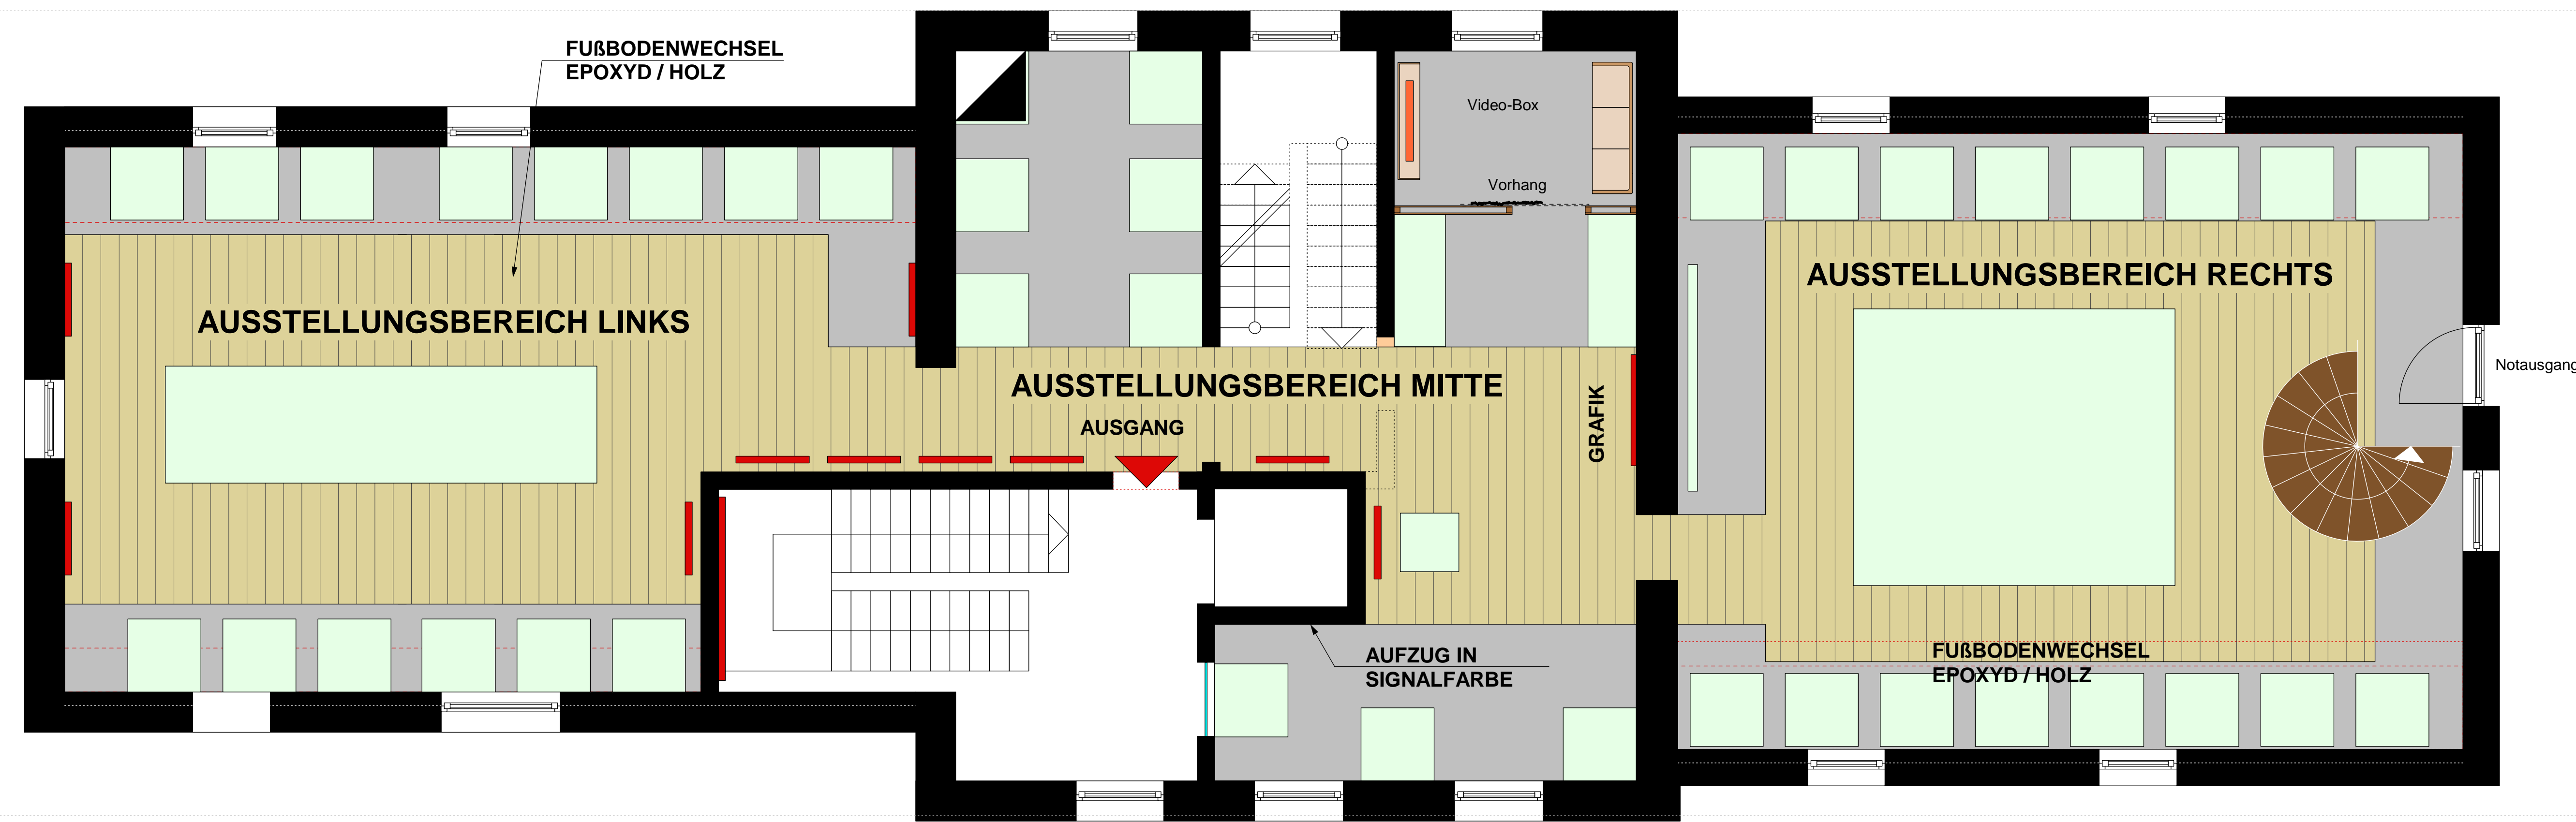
FUßBODENWECHSEL
EPOXYD / HOLZ

Video-Box

Vorhang

AUSSTELLUNGSBEREICH LINKS

AUSSTELLUNGSBEREICH MITTE

AUSSTELLUNGSBEREICH RECHTS

AUSGANG

GRAFIK

Notausgang

AUFZUG IN
SIGNALFARBE

FUßBODENWECHSEL
EPOXYD / HOLZ